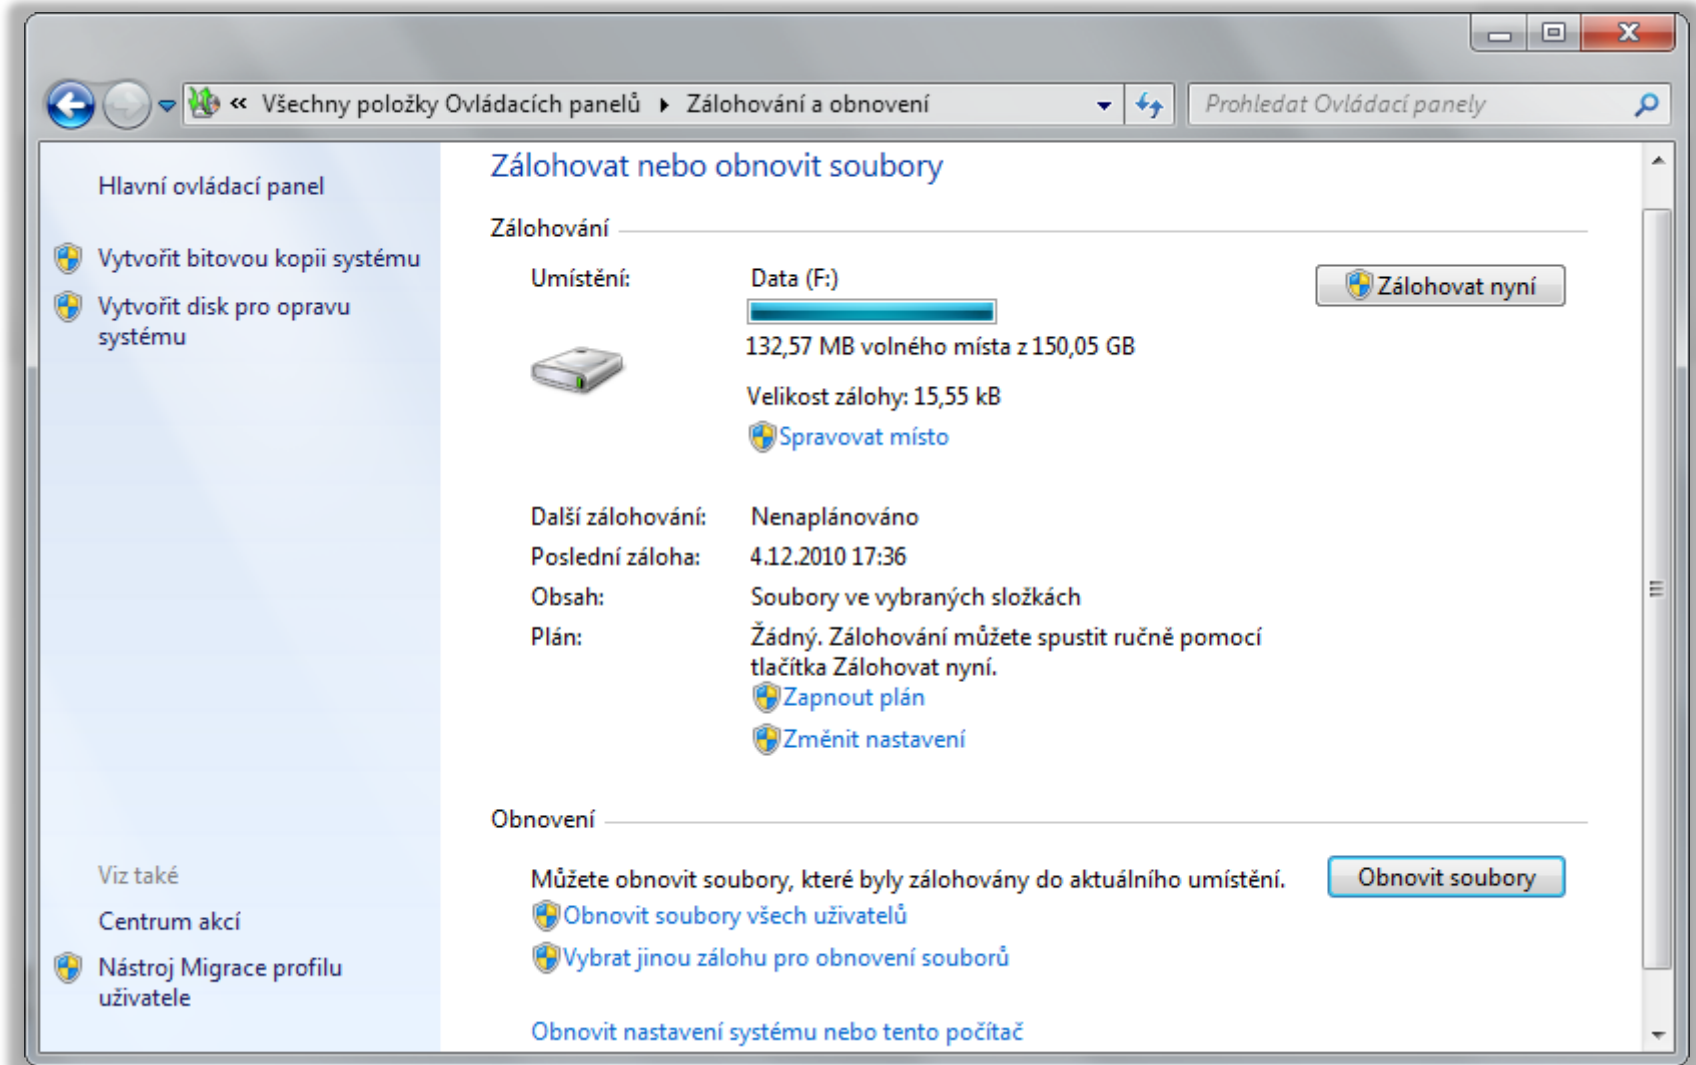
« Všechny položky Ovládacích panelů ▸ Zálohování a obnovení

Prohledat Ovládací panely

Hlavní ovládací panel

Vytvořit bitovou kopii systému

Vytvořit disk pro opravu systému

Viz také

Centrum akcí

Nástroj Migrace profilu uživatele

Zálohovat nebo obnovit soubory

Zálohování

Umístění: Data (F:)

132,57 MB volného místa z 150,05 GB

Velikost zálohy: 15,55 kB

Spravovat místo

Zálohovat nyní

Další zálohování: Nenaplánováno

Poslední záloha: 4.12.2010 17:36

Obsah: Soubory ve vybraných složkách

Plán: Žádný. Zálohování můžete spustit ručně pomocí tlačítka Zálohovat nyní.

Zapnout plán

Změnit nastavení

Obnovení

Můžete obnovit soubory, které byly zálohovány do aktuálního umístění.

Obnovit soubory

Obnovit soubory všech uživatelů

Vybrat jinou zálohu pro obnovení souborů

Obnovit nastavení systému nebo tento počítač